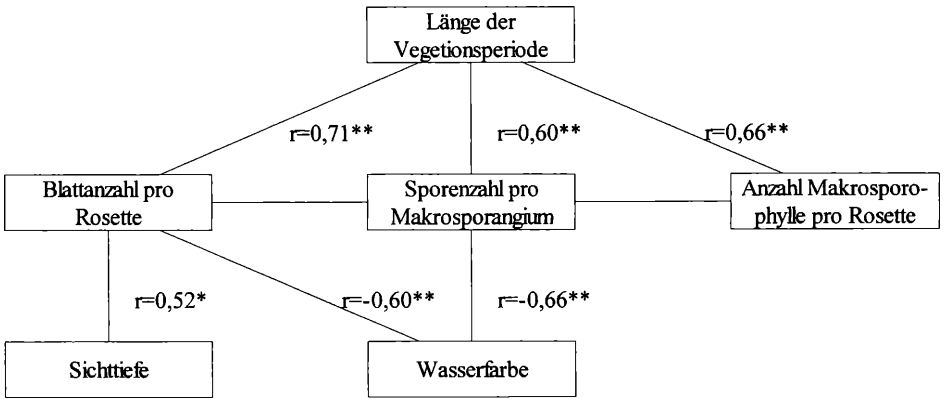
Länge der Vegetionsperiode

r=0,71**

r=0,60**

r=0,66**

Blattanzahl pro Rosette

Sporenzahl pro Makrosporangium

Anzahl Makrosporophylle pro Rosette

r=0,52*

r=-0,60**

r=-0,66**

Sichttiefe

Wasserfarbe